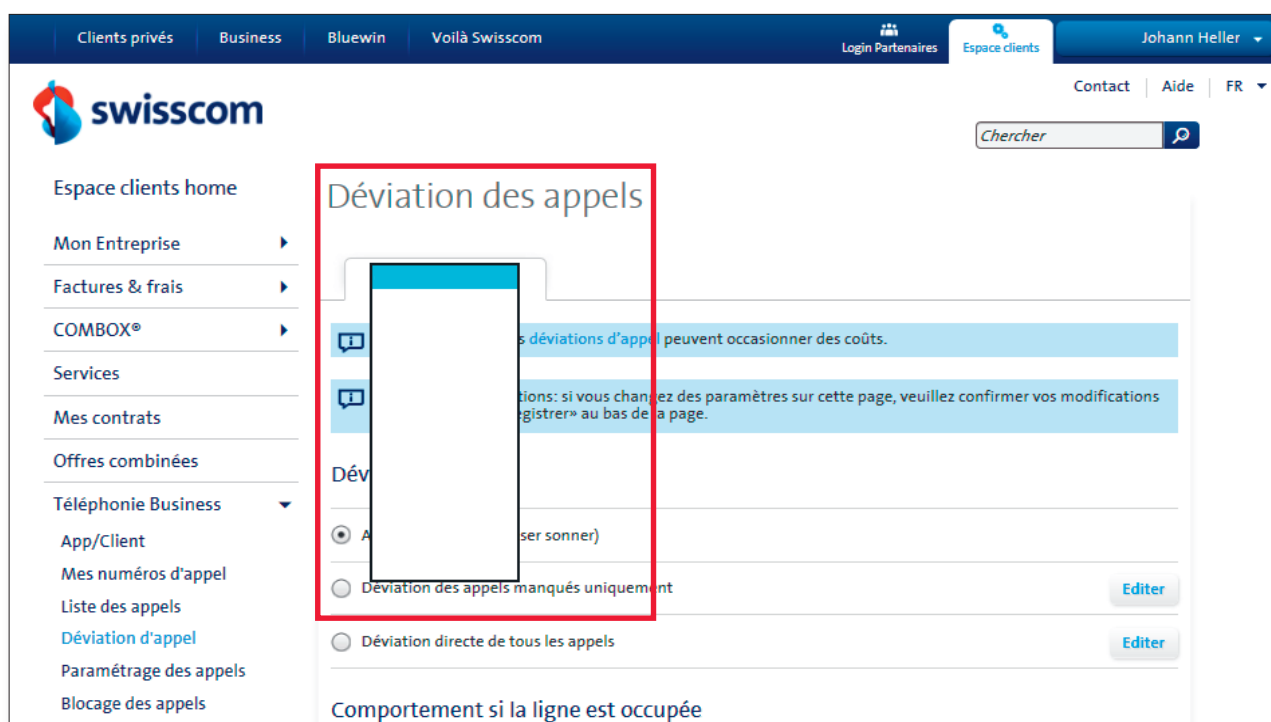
Clients privés Business Bluewin Voilà Swisscom Login Partenaires Espace clients Johann Heller

swisscom

Contact | Aide | FR

Chercher

Espace clients home

Mon Entreprise

Factures & frais

COMBOX®

Services

Mes contrats

Offres combinées

Téléphonie Business

App/Client

Mes numéros d'appel

Liste des appels

Déviation d'appel

Paramétrage des appels

Blocage des appels

Déviation des appels

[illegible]s déviations d'appel peuvent occasionner des coûts.

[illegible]tions: si vous changez des paramètres sur cette page, veuillez confirmer vos modifications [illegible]egistrer» au bas de la page.

Dév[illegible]

A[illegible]ser sonner)

Déviation des appels manqués uniquement Editer

Déviation directe de tous les appels Editer

Comportement si la ligne est occupée